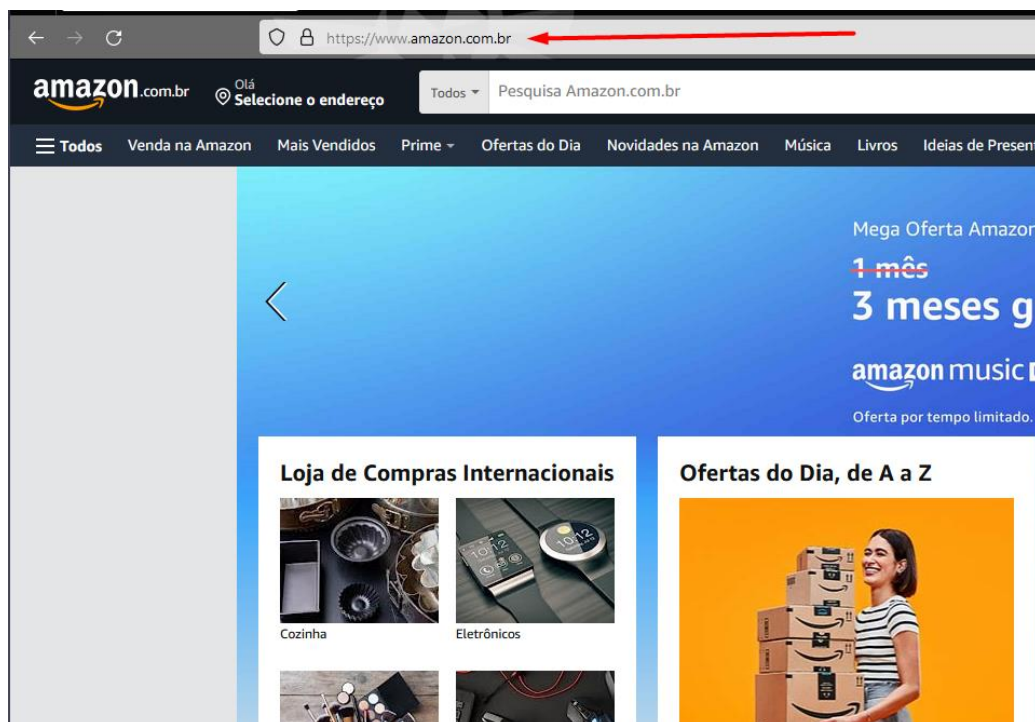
https://www.amazon.com.br

amazon.com.br

Olá
Selecione o endereço

Todos
Pesquisa Amazon.com.br

Todos
Venda na Amazon
Mais Vendidos
Prime
Ofertas do Dia
Novidades na Amazon
Música
Livros
Ideias de Present

Mega Oferta Amazon
1 mês
3 meses g
amazon music
Oferta por tempo limitado.

Loja de Compras Internacionais

Cozinha

Eletrônicos

Ofertas do Dia, de A a Z